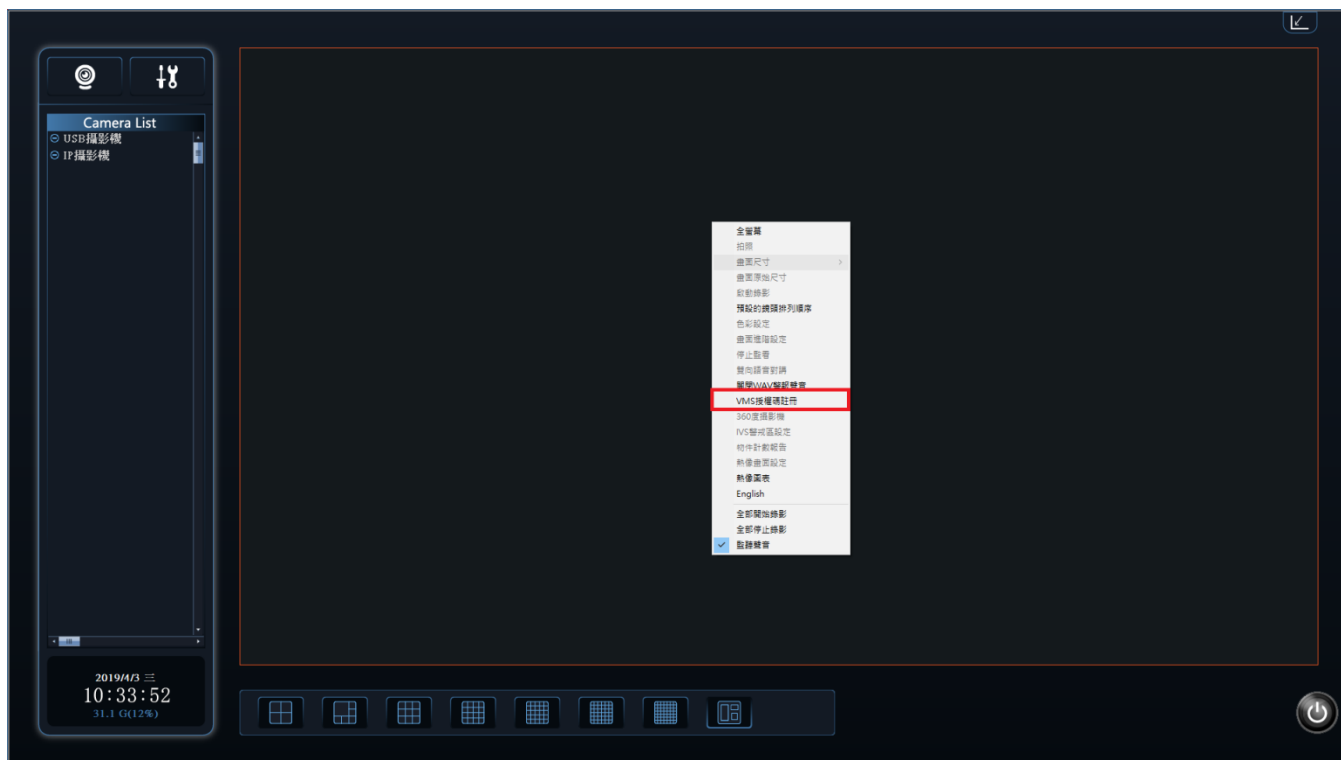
Camera List
⊖ USB攝影機
⊖ IP攝影機

全螢幕
拍照
畫面尺寸
畫面原始尺寸
啟動錄影
預設的鏡頭排列順序
色彩設定
畫面進階設定
停止監看
雙向語音對講
關閉WAV警報聲音
VMS授權碼註冊
360度攝影機
IVS警戒區設定
物件計數報告
熱像畫面設定
熱像圖表
English
全部開始錄影
全部停止錄影
監聽聲音

2019/4/3 三
10:33:52
31.1 G(12%)